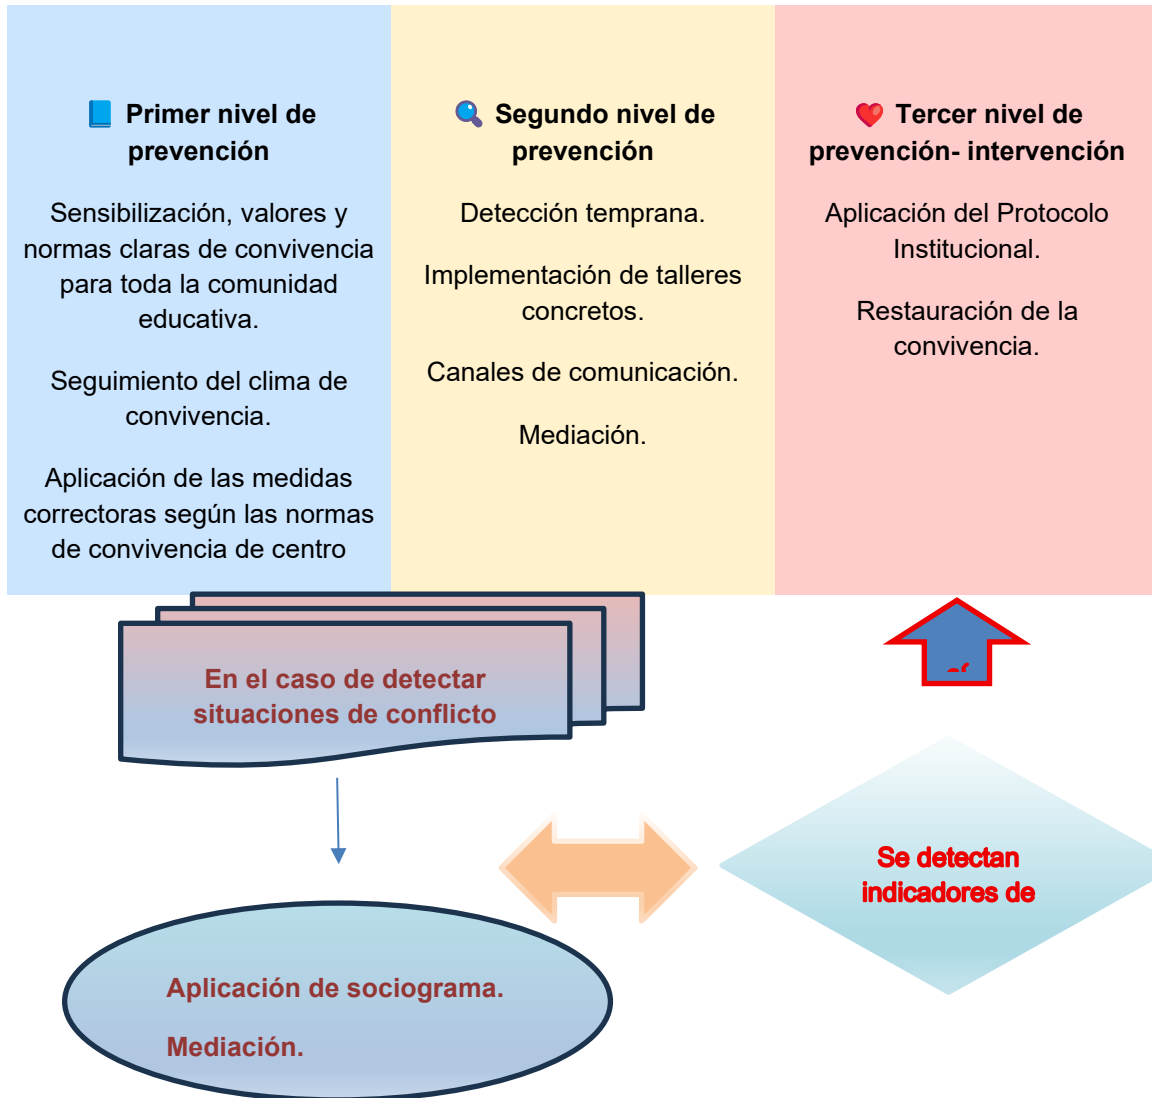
📘 Primer nivel de prevención

Sensibilización, valores y normas claras de convivencia para toda la comunidad educativa.

Seguimiento del clima de convivencia.

Aplicación de las medidas correctoras según las normas de convivencia de centro

🔍 Segundo nivel de prevención

Detección temprana.

Implementación de talleres concretos.

Canales de comunicación.

Mediación.

❤️ Tercer nivel de prevención- intervención

Aplicación del Protocolo Institucional.

Restauración de la convivencia.

En el caso de detectar situaciones de conflicto

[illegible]

Se detectan indicadores de

Aplicación de sociograma.

Mediación.